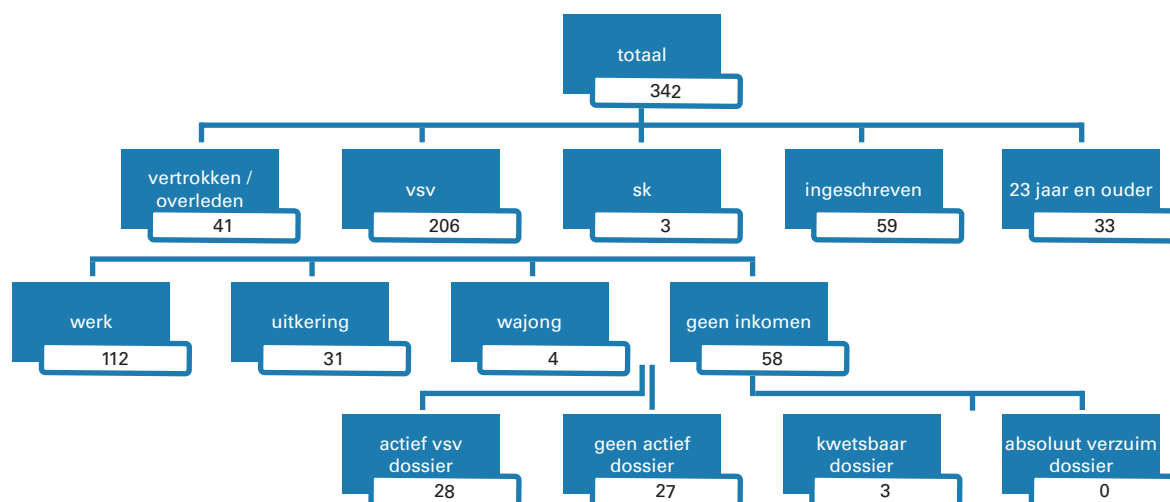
totaal
342

vertrokken / overleden
41

vsv
206

sk
3

ingeschreven
59

23 jaar en ouder
33

werk
112

uitkering
31

wajong
4

geen inkomen
58

actief vsv dossier
28

geen actief dossier
27

kwetsbaar dossier
3

absoluut verzuim dossier
0